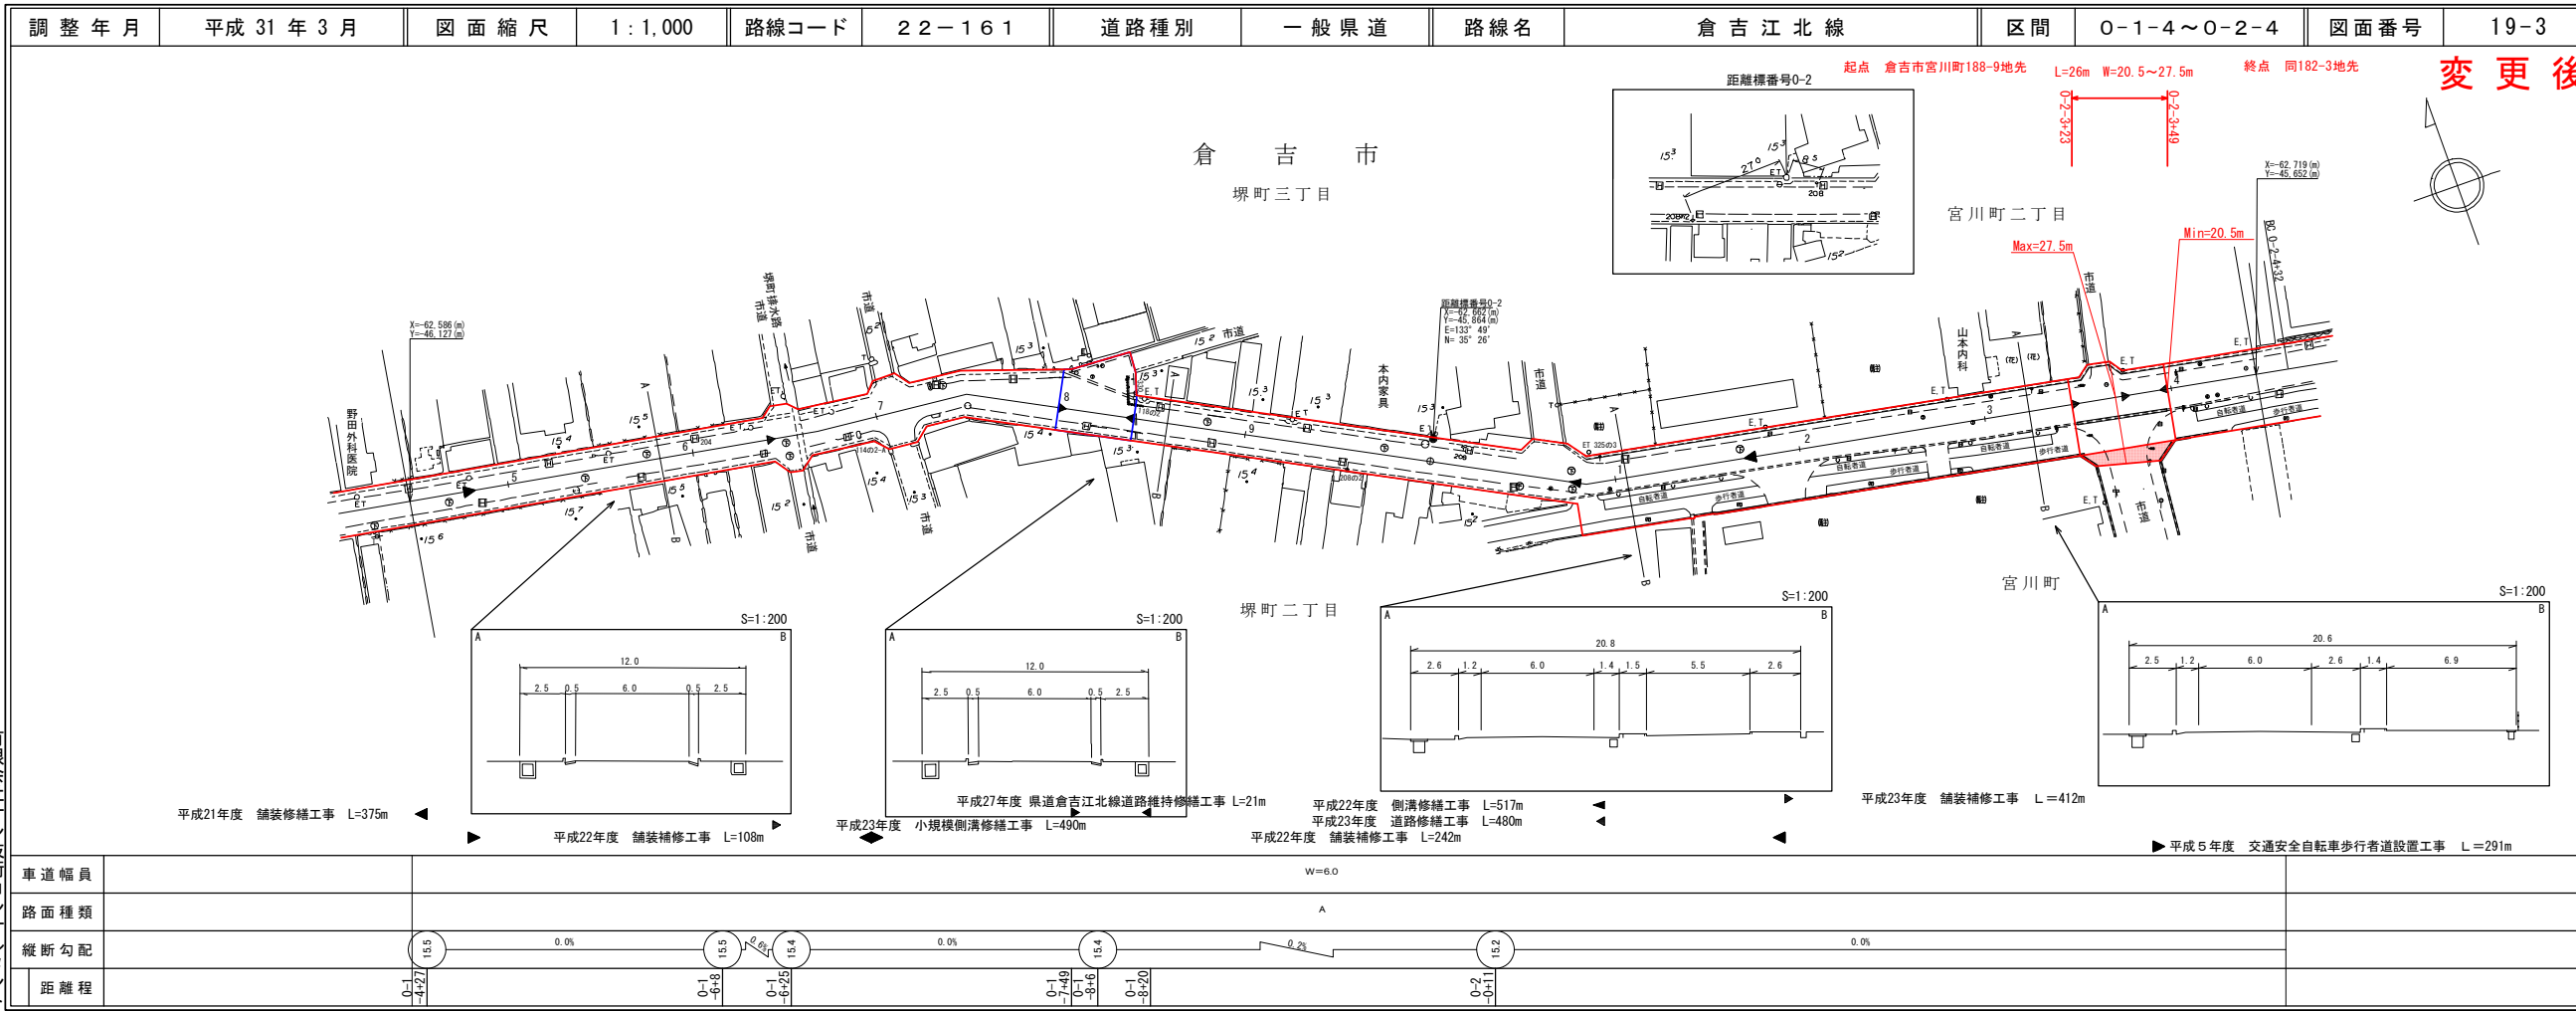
| 調整年月 | 平成 31 年 3 月 | 図面縮尺 | 1:1,000 | 路線コード | 22−161 | 道路種別 | 一般県道 | 路線名 | 倉吉江北線 | 区間 | 0−1−4〜0−2−4 | 図面番号 | 19−3 |
|---|---|---|---|---|---|---|---|---|---|---|---|---|---|

起点 倉吉市宮川町188-9地先 L=26m W=20.5〜27.5m 終点 同182-3地先

変更後

距離標番号0-2

0-2-3+23 0-2-3+49

倉 吉 市

堺町三丁目

宮川町二丁目

Max=27.5m

Min=20.5m

X=-62.719(m) Y=-45.652(m)

BC 0-2-4+32

X=-62.586(m) Y=-46.127(m)

野田外科医院

堺町排水路 市道

市道

市道

距離標番号0-2 X=-62.662(m) Y=-45.864(m) E=133° 49' N= 35° 26'

本内家具

市道

山本内科

市道

市道

市道

自転車道 歩行者道

宮川町

堺町二丁目

S=1:200
A B
12.0
2.5 0.5 6.0 0.5 2.5

S=1:200
A B
12.0
2.5 0.5 6.0 0.5 2.5

S=1:200
A B
20.8
2.6 1.2 6.0 1.4 1.5 5.5 2.6

S=1:200
A B
20.6
2.5 1.2 6.0 2.6 1.4 6.9

平成21年度 舗装修繕工事 L=375m

平成22年度 舗装補修工事 L=108m

平成27年度 県道倉吉江北線道路維持修繕工事 L=21m

平成23年度 小規模側溝修繕工事 L=490m

平成22年度 側溝修繕工事 L=517m

平成23年度 道路修繕工事 L=480m

平成22年度 舗装補修工事 L=242m

平成23年度 舗装補修工事 L=412m

平成5年度 交通安全自転車歩行者道設置工事 L=291m

| 車道幅員 | W=6.0 |
|---|---|
| 路面種類 | A |
| 縦断勾配 | 15.5 0.0% 15.5 0.6% 15.4 0.0% 15.4 0.2% 15.2 0.0% |
| 距離程 | 0-1-4+27 0-1-6+8 0-1-6+25 0-1-7+49 0-1-8+6 0-1-8+20 0-2-0+11 |